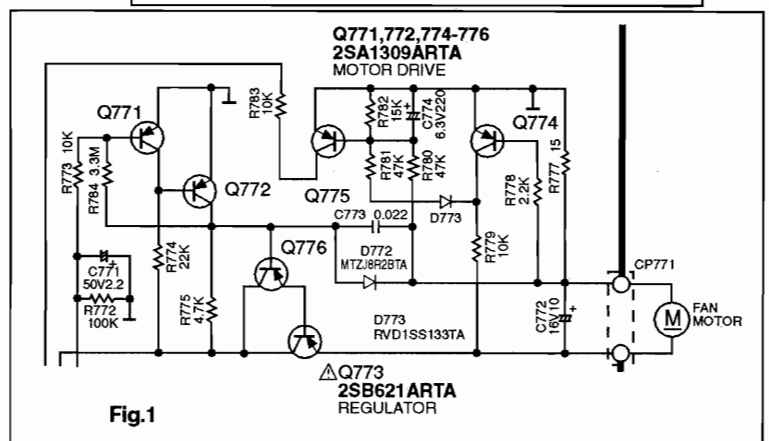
Q771,772,774-776
2SA1309ARTA
MOTOR DRIVE

Q771
R773 10K
R784 3.3M
Q772
R783 10K
R782 15K
C774 6.3V220
R781 47K
R780 47K
Q775
Q774
R778 2.2K
R777 15
D773
C773 0.022
D772
MTZJ8R2BTA
Q776
R774 22K
R779 10K
C771 50V2.2
R772 100K
R775 4.7K
D773
RVD1SS133TA
CP771
C772 16V10
M
FAN MOTOR
⚠Q773
2SB621ARTA
REGULATOR

Fig.1